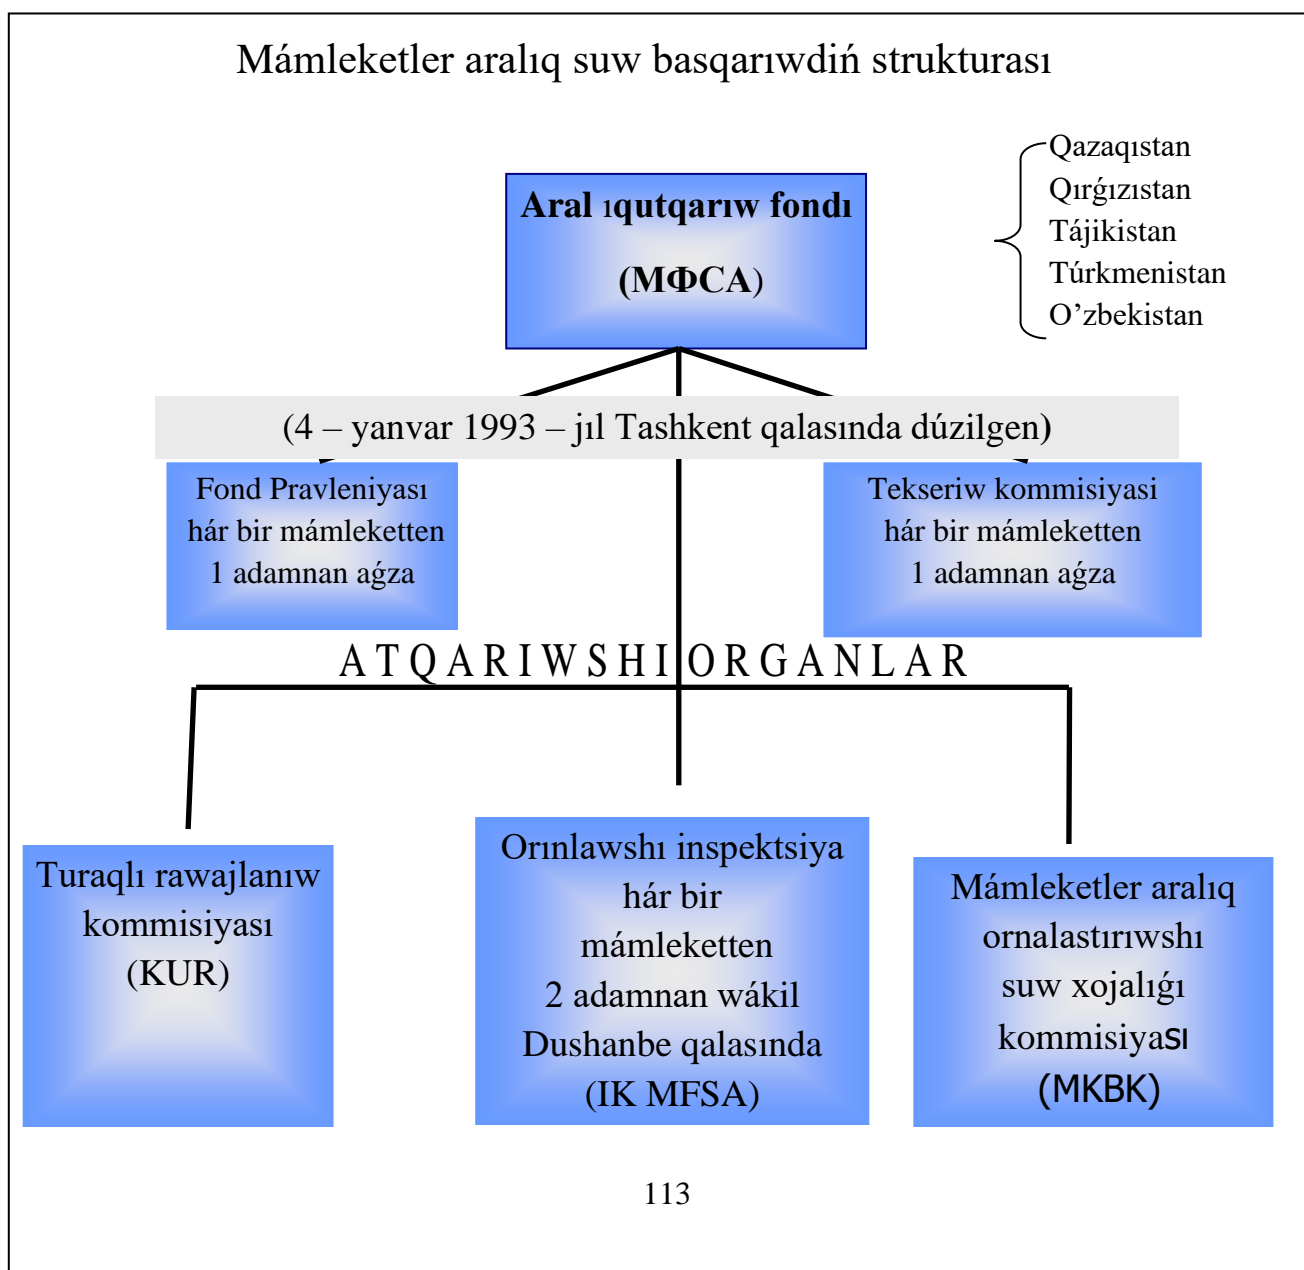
Mámleketler aralıq suw basqarıwdıń strukturası

Qazaqıstan
Qırǵızıstan
Tájikistan
Túrkmenistan
O'zbekistan

Aral ıqutqarıw fondı

(MΦCA)

(4 – yanvar 1993 – jıl Tashkent qalasında dúzilgen)

Fond Pravleniyası hár bir mámleketten 1 adamnan aǵza

Tekseriw kommisiyasi hár bir mámleketten 1 adamnan aǵza

A T Q A R I W S H I O R G A N L A R

Turaqlı rawajlanıw kommisiyası (KUR)

Orınlawshı inspektsiya hár bir mámleketten 2 adamnan wákil Dushanbe qalasında (IK MFSA)

Mámleketler aralıq ornalastırıwshı suw xojalıǵı kommisiyası (MKBK)

113